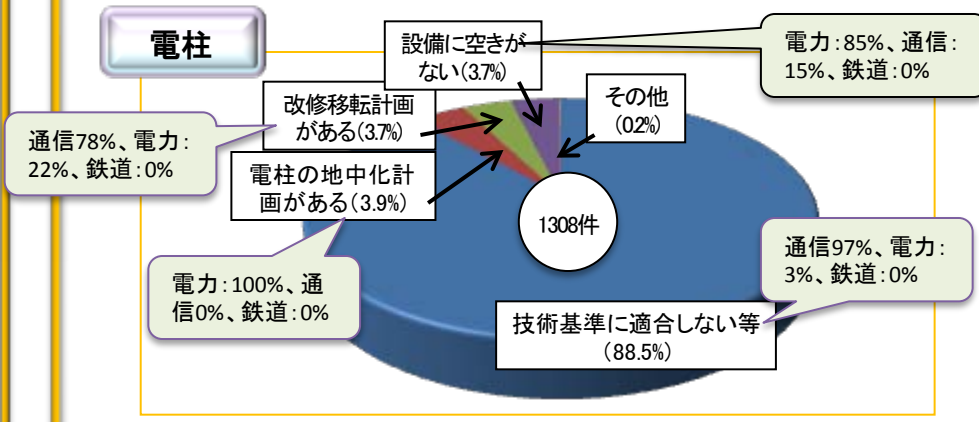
電柱

設備に空きがない（3.7%）

電力：85%、通信：15%、鉄道：0%

改修移転計画がある（3.7%）

その他（0.2%）

通信78%、電力：22%、鉄道：0%

電柱の地中化計画がある（3.9%）

1308件

通信97%、電力：3%、鉄道：0%

電力：100%、通信0%、鉄道：0%

技術基準に適合しない等（88.5%）